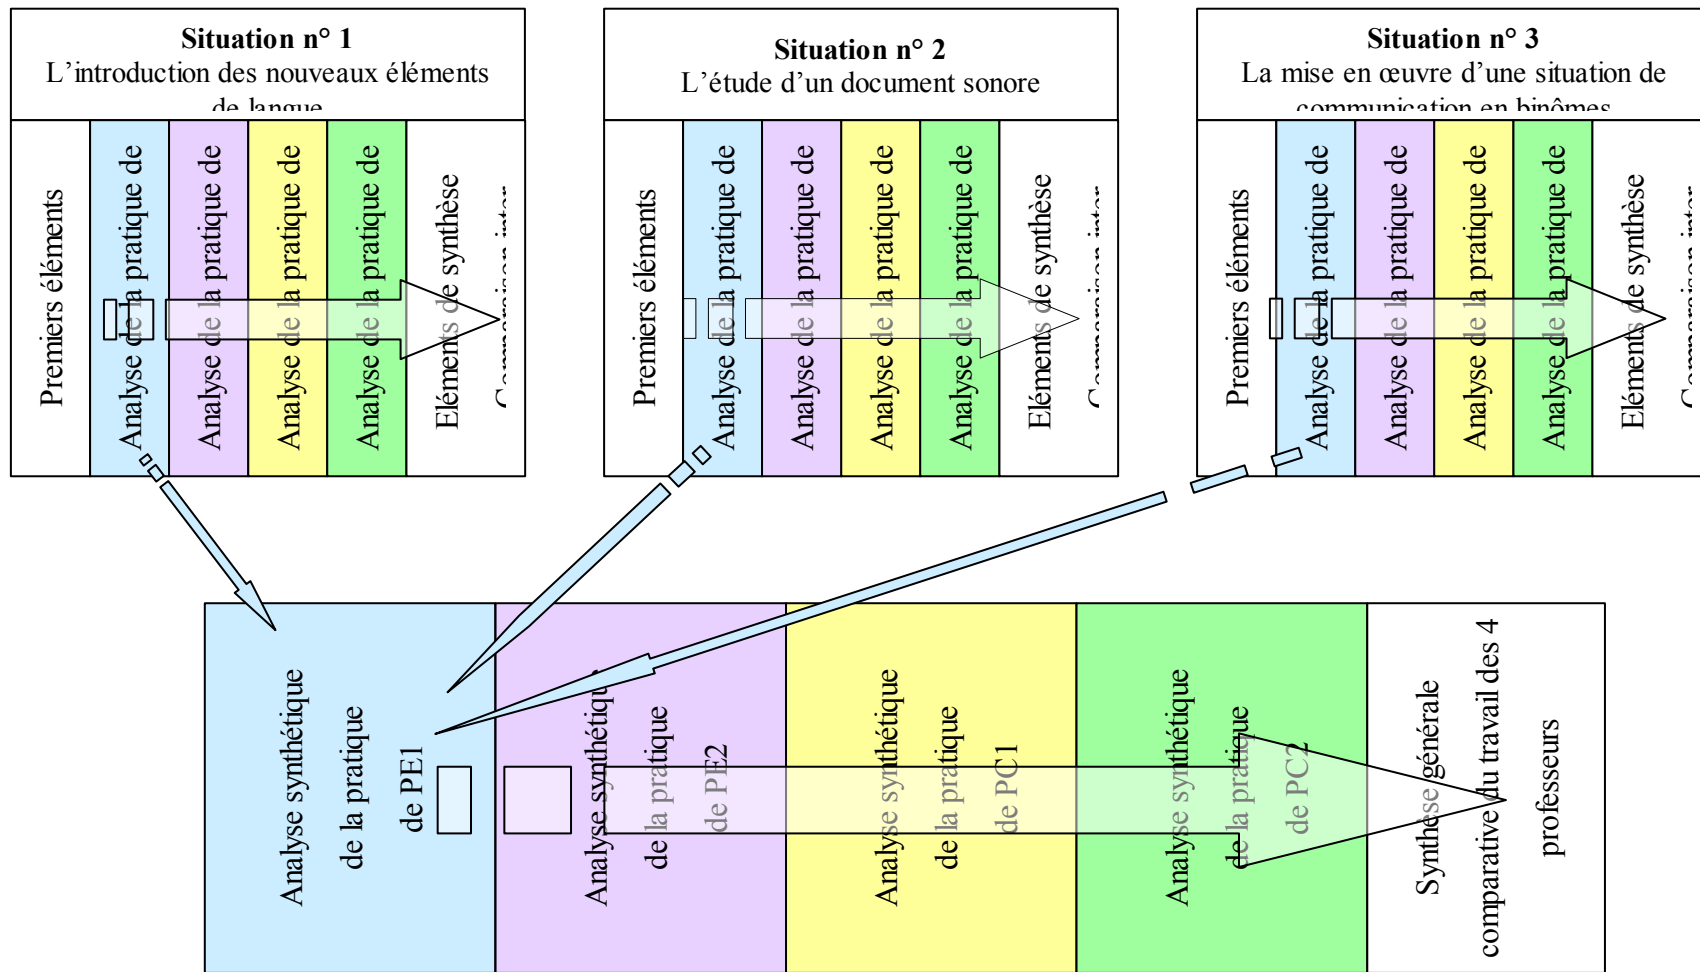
Situation n° 1
L'introduction des nouveaux éléments de langue

Premiers éléments
Analyse de la pratique de
Analyse de la pratique de
Analyse de la pratique de
Analyse de la pratique de
Eléments de synthèse
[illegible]

Situation n° 2
L'étude d'un document sonore

Premiers éléments
Analyse de la pratique de
Analyse de la pratique de
Analyse de la pratique de
Analyse de la pratique de
Eléments de synthèse
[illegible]

Situation n° 3
La mise en œuvre d'une situation de communication en binômes

Premiers éléments
Analyse de la pratique de
Analyse de la pratique de
Analyse de la pratique de
Analyse de la pratique de
Eléments de synthèse
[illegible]

Analyse synthétique de la pratique de PE1

Analyse synthétique de la pratique de PE2

Analyse synthétique de la pratique de PC1

Analyse synthétique de la pratique de PC2

Synthèse générale comparative du travail des 4 professeurs